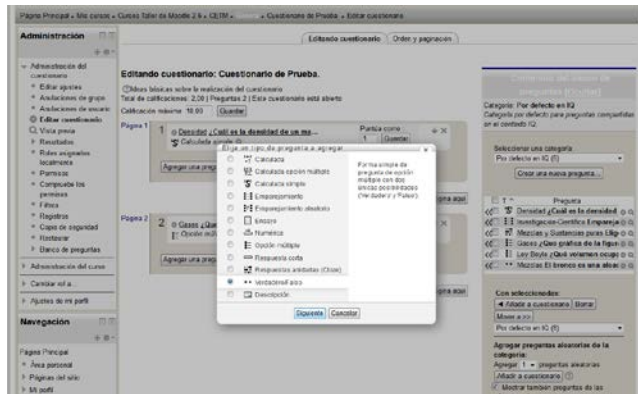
Página Principal » Mis cursos » Cursos Taller de Moodle 2.6 » CETM » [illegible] » Cuestionario de Prueba » Editar cuestionario

Administración

Administración del cuestionario
Editar ajustes
Anulaciones de grupo
Anulaciones de usuario
Editar cuestionario
Vista previa
Resultados
Roles asignados localmente
Permisos
Compruebe los permisos
Filtros
Registros
Copia de seguridad
Restaurar
Banco de preguntas
Administración del curso
Cambiar rol a...
Ajustes de mi perfil

Navegación

Página Principal
Área personal
Páginas del sitio
Mi perfil

Editando cuestionario | Orden y paginación

Editando cuestionario: Cuestionario de Prueba.

Ideas básicas sobre la realización del cuestionario
Total de calificaciones: 2,00 | Preguntas 2 | Este cuestionario está abierto
Calificación máxima: 10.00 Guardar

Página 1
1 Densidad ¿Cuál es la densidad de un m...
Calculada simple
Puntaje como: 1 Guardar
Agregar una pregunta

Página 2
2 Gases ¿Qué...
Opción múl...
Agregar una pregunta

Elija un tipo de pregunta a agregar
Calculada
Calculada opción múltiple
Calculada simple
Emparejamiento
Emparejamiento aleatorio
Ensayo
Numérica
Opción múltiple
Respuesta corta
Respuestas anidadas (Cloze)
Verdadero/Falso
Descripción

Forma simple de pregunta de opción múltiple con dos únicas posibilidades ('Verdadero' y 'Falso').

Siguiente Cancelar

Contenido del banco de preguntas [Ocultar]
Categoría: Por defecto en IQ
Categoría por defecto para preguntas compartidas en el contexto IQ
Seleccionar una categoría
Por defecto en IQ (5)
Crear una nueva pregunta...
Pregunta
Densidad ¿Cuál es la densidad
Investigación Científica Empareja
Mezclas y Sustancias puras Elija
Gases ¿Que gráfica de la figur
Ley Boyle ¿Qué volumen ocup
Mezclas El bronce es una aleac
Con seleccionados:
Añadir a cuestionario Borrar
Mover a >>
Por defecto en IQ (5)
Agregar preguntas aleatorias de la categoría:
Agregar 1 preguntas aleatorias
Añadir a cuestionario
Mostrar también preguntas de las